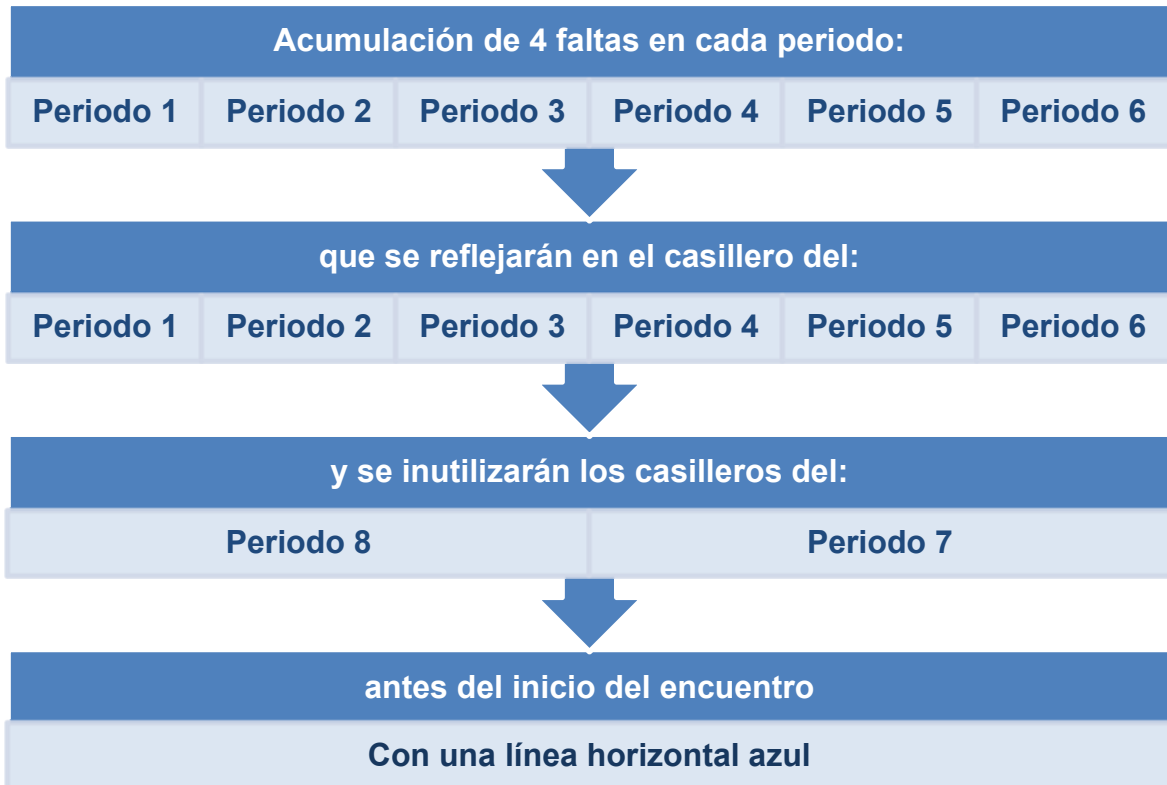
Acumulación de 4 faltas en cada periodo:

| Periodo 1 | Periodo 2 | Periodo 3 | Periodo 4 | Periodo 5 | Periodo 6 |
|---|---|---|---|---|---|

que se reflejarán en el casillero del:

| Periodo 1 | Periodo 2 | Periodo 3 | Periodo 4 | Periodo 5 | Periodo 6 |
|---|---|---|---|---|---|

y se inutilizarán los casilleros del:

| Periodo 8 | Periodo 7 |
|---|---|

antes del inicio del encuentro

Con una línea horizontal azul